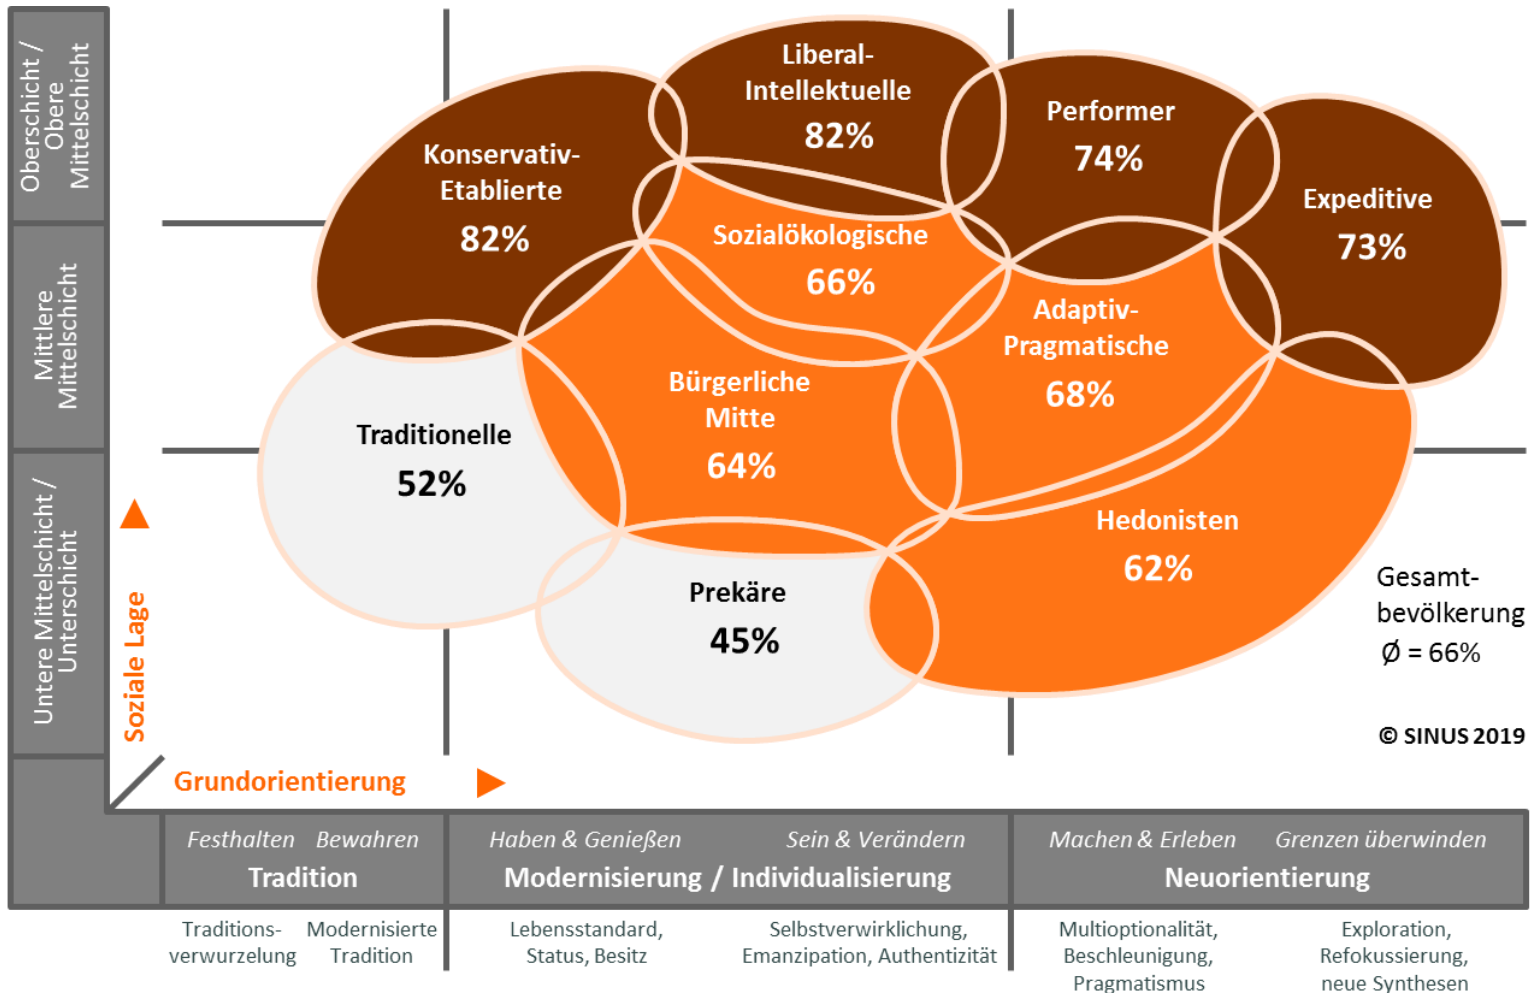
Oberschicht / Obere Mittelschicht

Mittlere Mittelschicht

Untere Mittelschicht / Unterschicht

Soziale Lage

Liberal-Intellektuelle
82%

Performer
74%

Konservativ-Etablierte
82%

Expeditive
73%

Sozialökologische
66%

Adaptiv-Pragmatische
68%

Bürgerliche Mitte
64%

Traditionelle
52%

Hedonisten
62%

Prekäre
45%

Gesamt-bevölkerung
Ø = 66%

© SINUS 2019

Grundorientierung

Festhalten Bewahren
Tradition

Haben & Genießen Sein & Verändern
Modernisierung / Individualisierung

Machen & Erleben Grenzen überwinden
Neuorientierung

Traditions-verwurzelung

Modernisierte Tradition

Lebensstandard, Status, Besitz

Selbstverwirklichung, Emanzipation, Authentizität

Multioptionalität, Beschleunigung, Pragmatismus

Exploration, Refokussierung, neue Synthesen